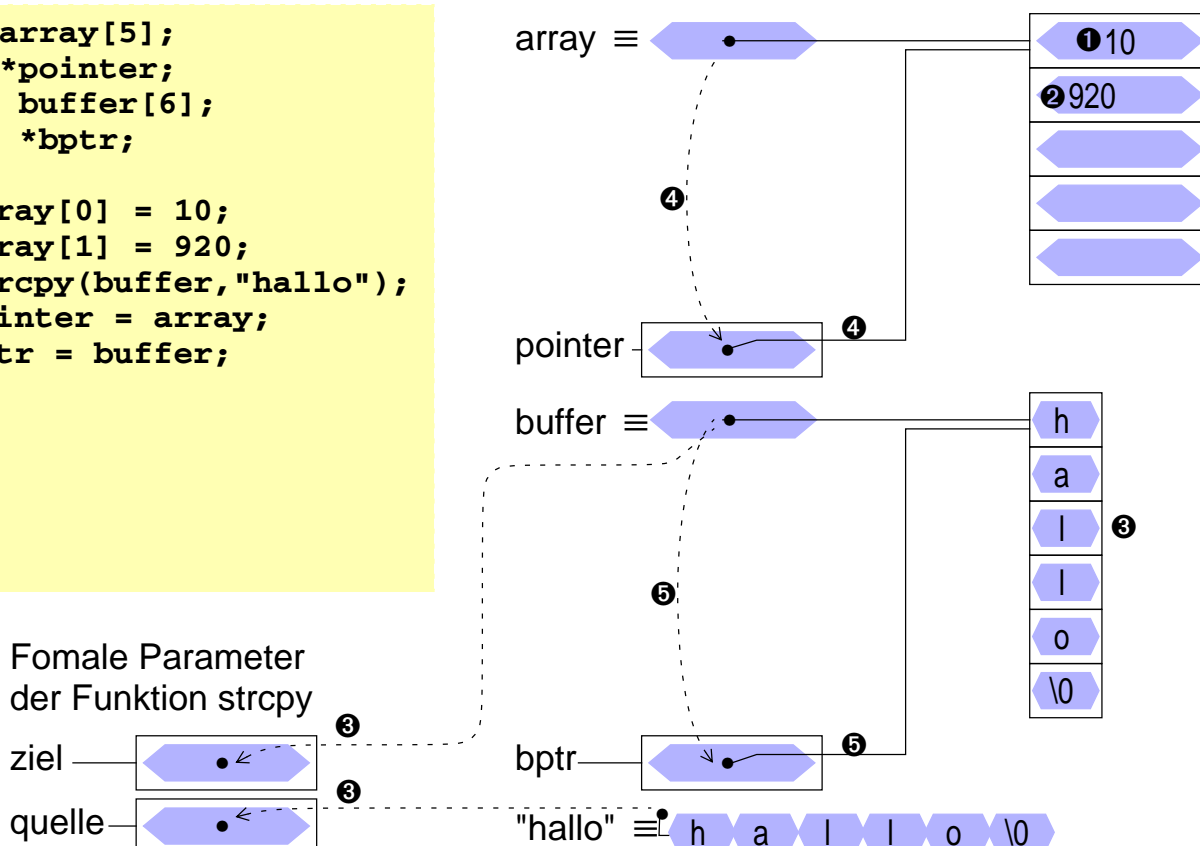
array[5];
*pointer;
buffer[6];
*bptr;

ray[0] = 10;
ray[1] = 920;
rcpy(buffer,"hallo");
inter = array;
tr = buffer;

array ≡

❶10

❷920

❹

pointer

❹

buffer ≡

h

a

l

l

o

\0

❸

❺

Fomale Parameter der Funktion strcpy

❸

ziel

❸

quelle

bptr

❺

"hallo" ≡

h a l l o \0